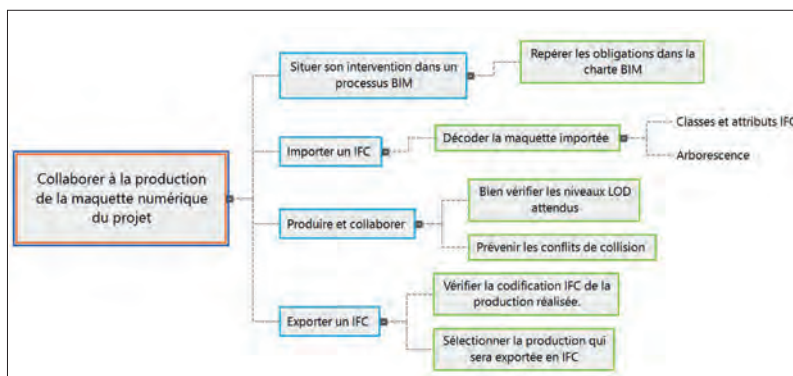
Collaborer à la production de la maquette numérique du projet

Situer son intervention dans un processus BIM

Repérer les obligations dans la charte BIM

Importer un IFC

Décoder la maquette importée

Classes et attributs IFC

Arborescence

Produire et collaborer

Bien vérifier les niveaux LOD attendus

Prévenir les conflits de collision

Exporter un IFC

Vérifier la codification IFC de la production réalisée.

Sélectionner la production qui sera exportée en IFC